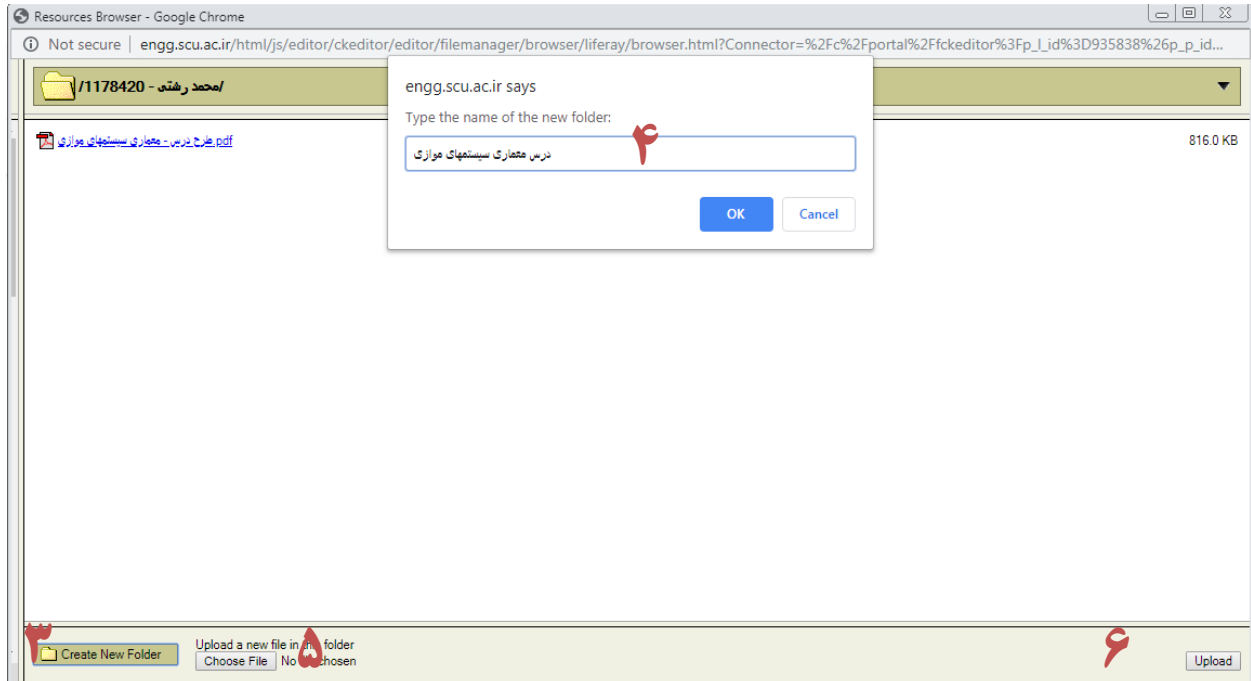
Resources Browser - Google Chrome

Not secure | engg.scu.ac.ir/html/js/editor/ckeditor/editor/filemanager/browser/liferay/browser.html?Connector=%2Fc%2Fportal%2Ffckeditor%3Fp_l_id%3D935838%26p_p_id...

/محمد رشتی - 1178420/

طرح درس - معماری سیستمهای موازی.pdf

816.0 KB

engg.scu.ac.ir says

Type the name of the new folder:

۴

درس معماری سیستمهای موازی

OK

Cancel

۳

Create New Folder

Upload a new file in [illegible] folder

Choose File No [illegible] chosen

۵

۶

Upload